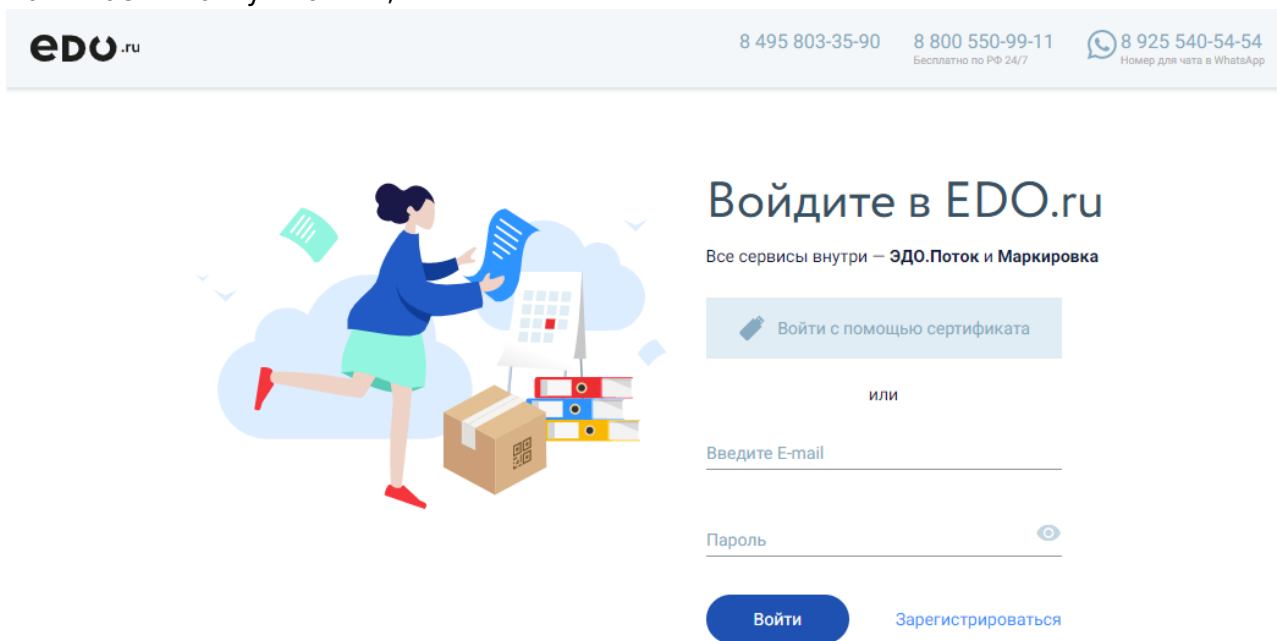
EDO.ru

8 495 803-35-90

8 800 550-99-11
Бесплатно по РФ 24/7

8 925 540-54-54
Номер для чата в WhatsApp

Войдите в EDO.ru

Все сервисы внутри — ЭДО.Поток и Маркировка

Войти с помощью сертификата

или

Введите E-mail

Пароль

Войти

Зарегистрироваться